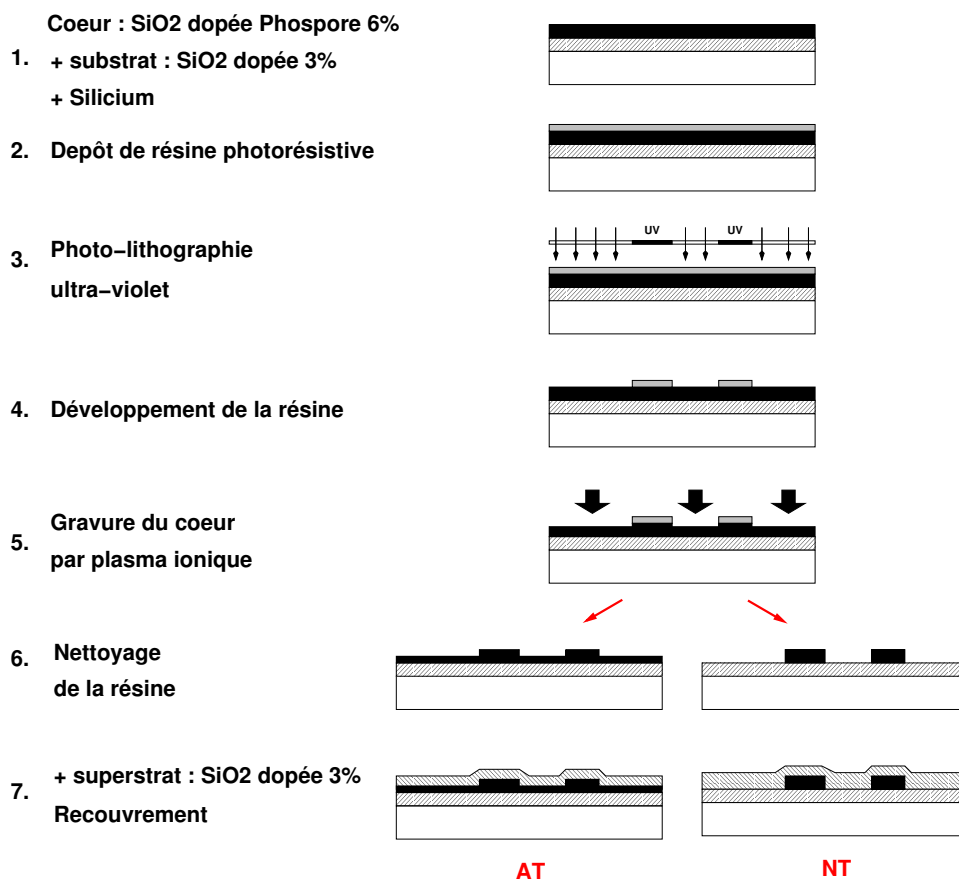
1. Coeur : SiO2 dopée Phospore 6%
+ substrat : SiO2 dopée 3%
+ Silicium

2. Depôt de résine photorésistive

3. Photo−lithographie ultra−violet

UV UV

4. Développement de la résine

5. Gravure du coeur par plasma ionique

6. Nettoyage de la résine

7. + superstrat : SiO2 dopée 3%
Recouvrement

AT

NT